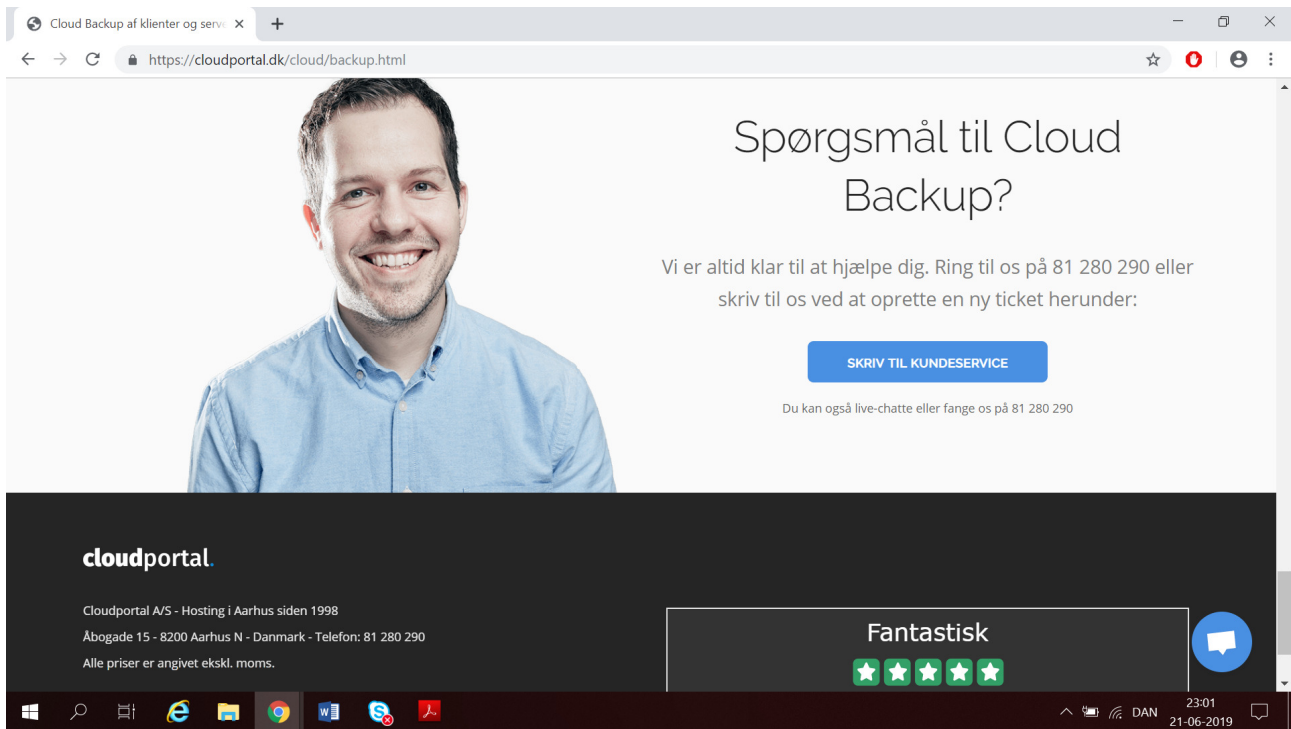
Cloud Backup af klienter og serv ×
+

https://cloudportal.dk/cloud/backup.html

Spørgsmål til Cloud Backup?

Vi er altid klar til at hjælpe dig. Ring til os på 81 280 290 eller skriv til os ved at oprette en ny ticket herunder:

SKRIV TIL KUNDESERVICE

Du kan også live-chatte eller fange os på 81 280 290

cloudportal.

Cloudportal A/S - Hosting i Aarhus siden 1998

Åbogade 15 - 8200 Aarhus N - Danmark - Telefon: 81 280 290

Alle priser er angivet ekskl. moms.

Fantastisk

DAN 23:01 21-06-2019